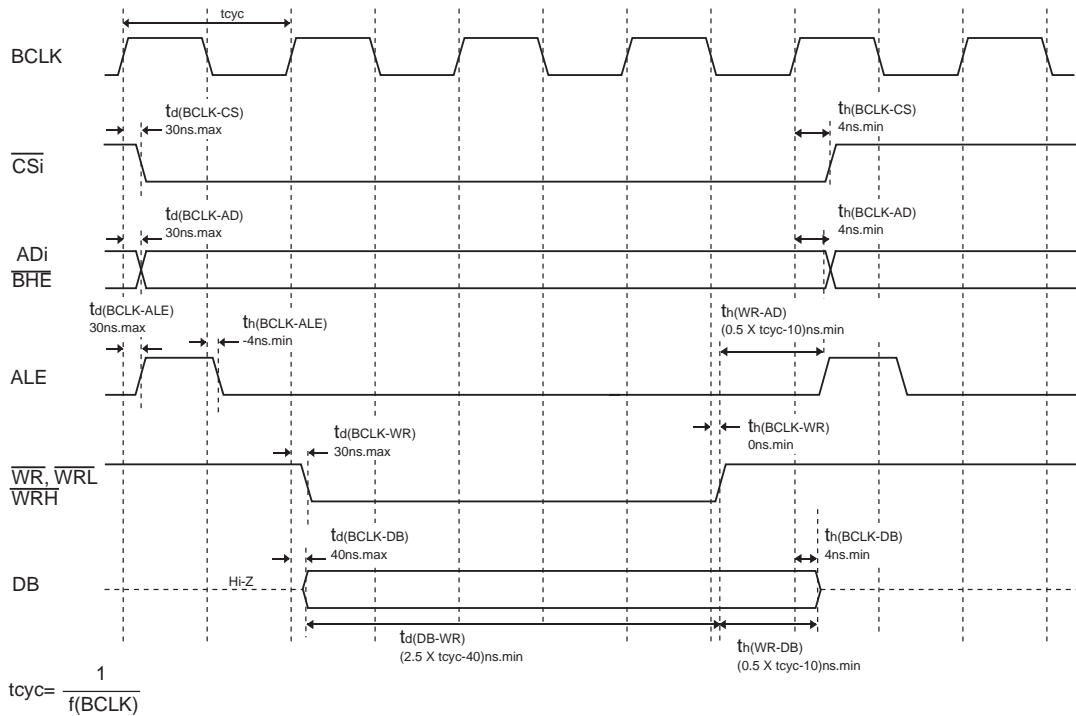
tcyc

BCLK

$t_{d(BCLK-CS)}$
30ns.max

$t_{h(BCLK-CS)}$
4ns.min

$\overline{CSi}$

$t_{d(BCLK-AD)}$
30ns.max

$t_{h(BCLK-AD)}$
4ns.min

ADi
$\overline{BHE}$

$t_{d(BCLK-ALE)}$
30ns.max

$t_{h(BCLK-ALE)}$
-4ns.min

$t_{h(WR-AD)}$
(0.5 X tcyc-10)ns.min

ALE

$t_{d(BCLK-WR)}$
30ns.max

$t_{h(BCLK-WR)}$
0ns.min

$\overline{WR}$, $\overline{WRL}$
$\overline{WRH}$

$t_{d(BCLK-DB)}$
40ns.max

$t_{h(BCLK-DB)}$
4ns.min

DB

Hi-Z

$t_{d(DB-WR)}$
(2.5 X tcyc-40)ns.min

$t_{h(WR-DB)}$
(0.5 X tcyc-10)ns.min

tcyc= $\frac{1}{f(BCLK)}$